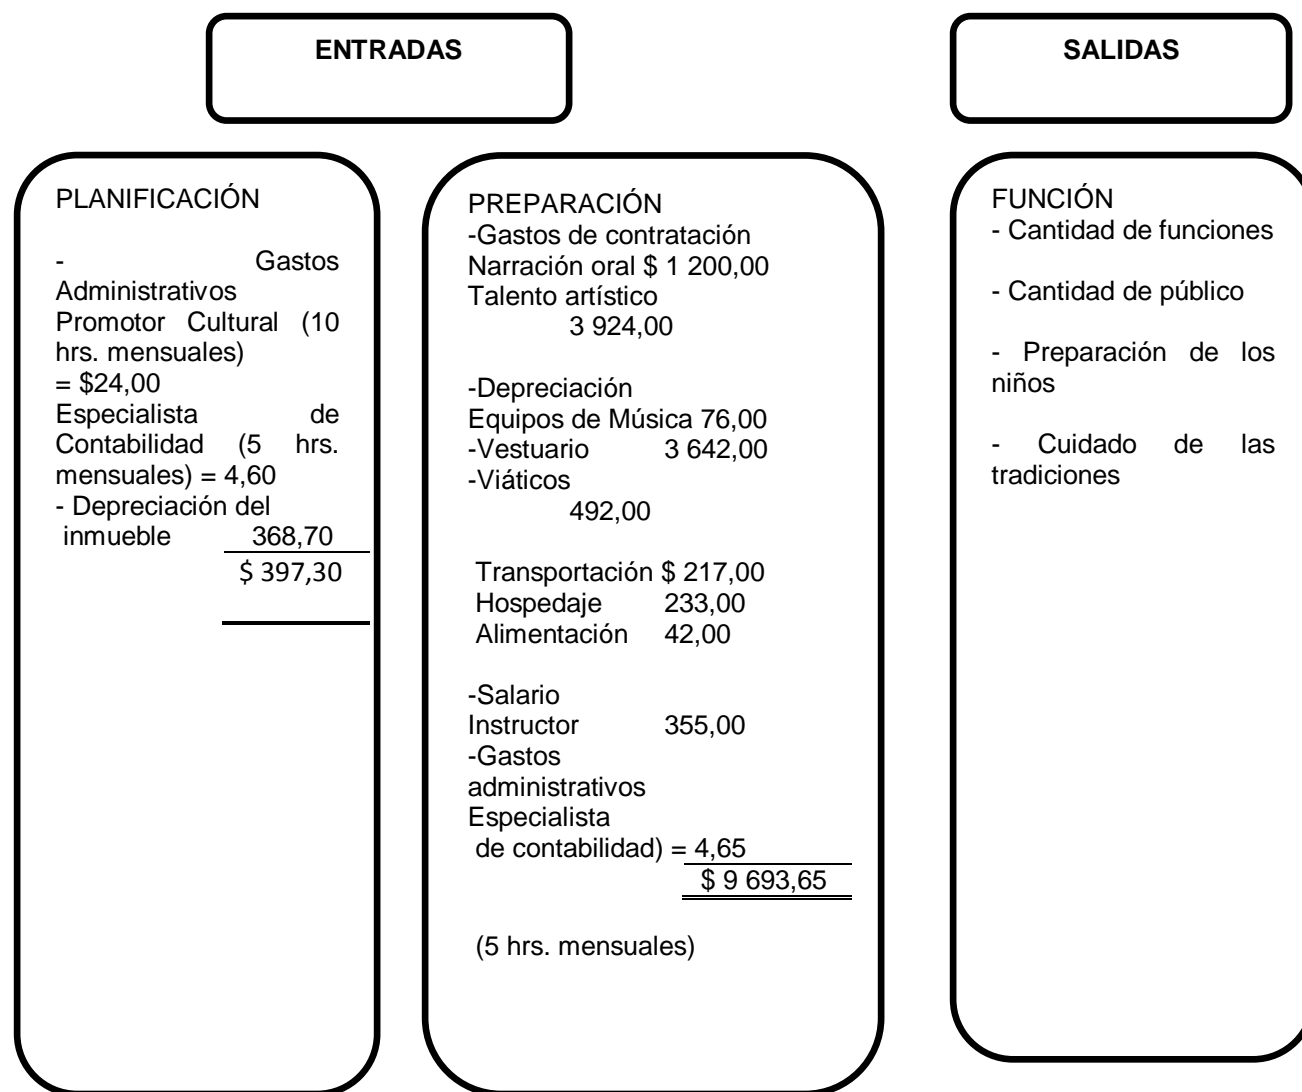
ENTRADAS

SALIDAS

PLANIFICACIÓN

- Gastos Administrativos
Promotor Cultural (10 hrs. mensuales) = \$24,00
Especialista de Contabilidad (5 hrs. mensuales) = 4,60
- Depreciación del inmueble 368,70
\$ 397,30

PREPARACIÓN
-Gastos de contratación
Narración oral \$ 1 200,00
Talento artístico 3 924,00

-Depreciación
Equipos de Música 76,00
-Vestuario 3 642,00
-Viáticos 492,00

Transportación \$ 217,00
Hospedaje 233,00
Alimentación 42,00

-Salario
Instructor 355,00
-Gastos administrativos
Especialista de contabilidad) = 4,65
\$ 9 693,65

(5 hrs. mensuales)

FUNCIÓN
- Cantidad de funciones

- Cantidad de público

- Preparación de los niños

- Cuidado de las tradiciones